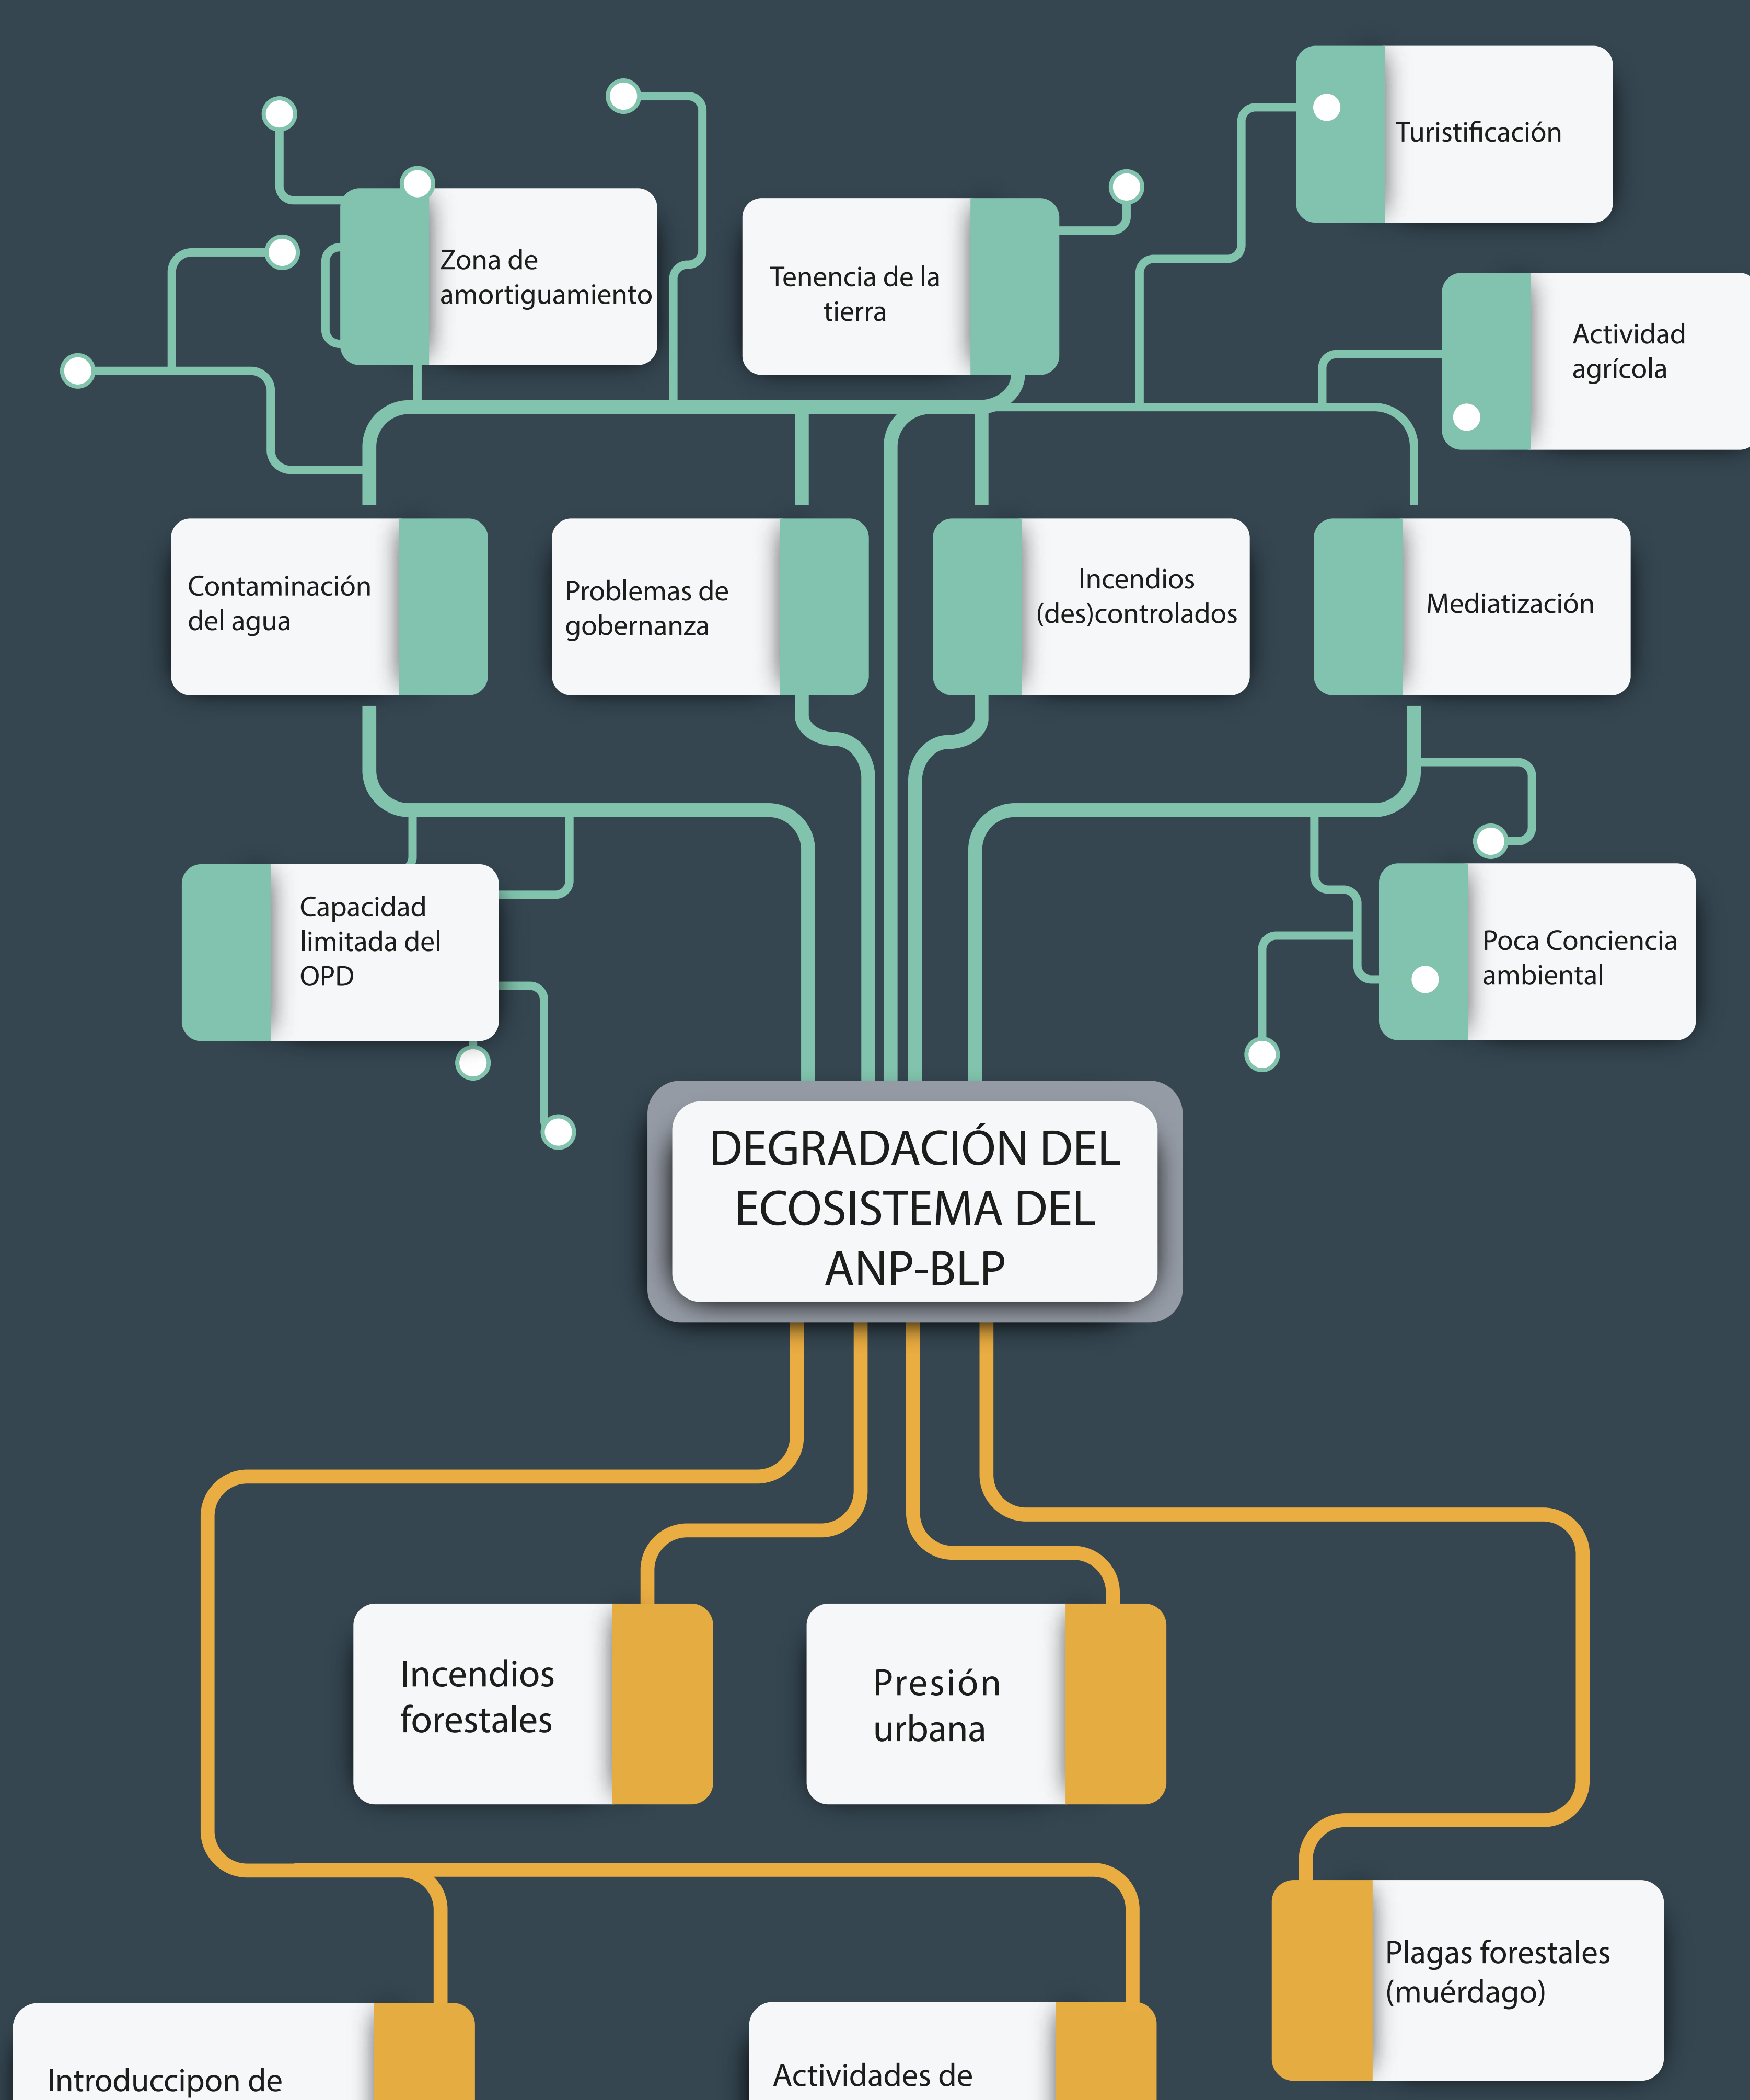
Turistificación

Zona de amortiguamiento

Tenencia de la tierra

Actividad agrícola

Contaminación del agua

Problemas de gobernanza

Incendios (des)controlados

Mediatización

Capacidad limitada del OPD

Poca Conciencia ambiental

DEGRADACIÓN DEL ECOSISTEMA DEL ANP-BLP

Incendios forestales

Presión urbana

Plagas forestales (muérdago)

Introduccipon de

Actividades de